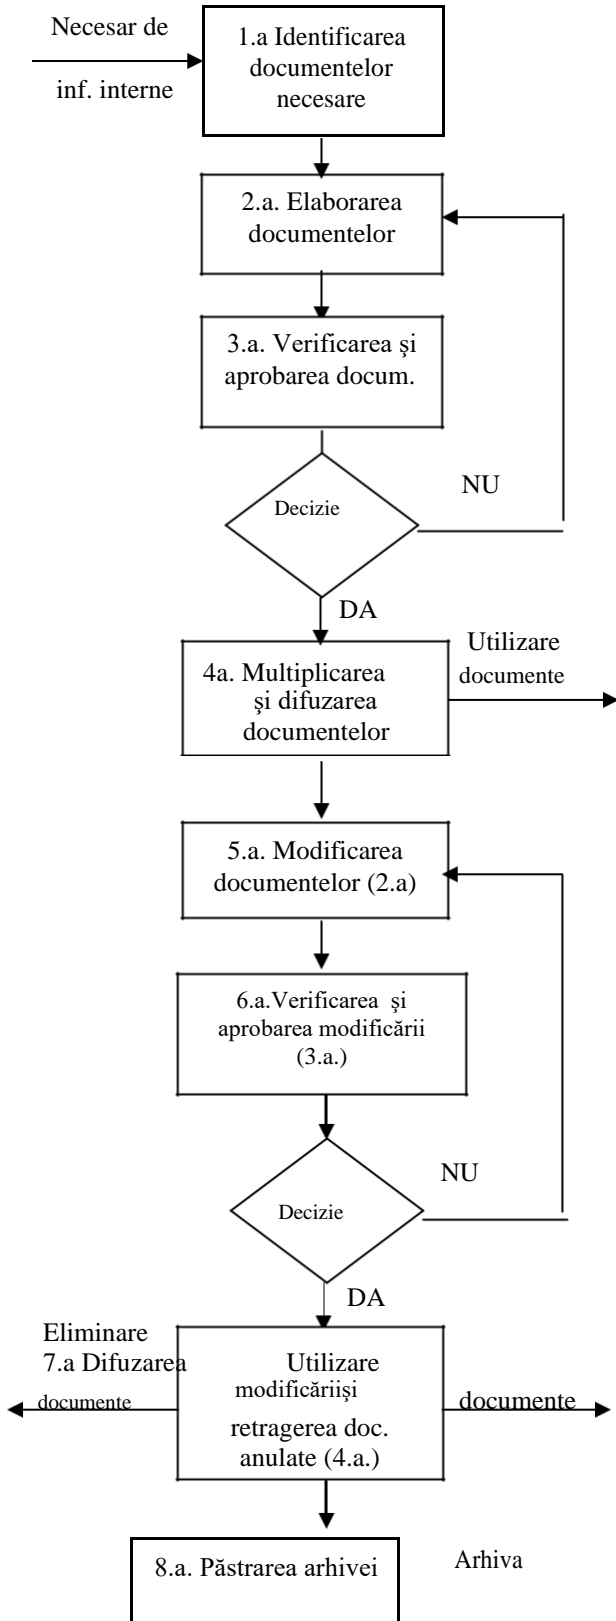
Necesar de

inf. interne

1.a Identificarea documentelor necesare

2.a. Elaborarea documentelor

3.a. Verificarea şi aprobarea docum.

Decizie

NU

DA

Utilizare documente

4a. Multiplicarea şi difuzarea documentelor

5.a. Modificarea documentelor (2.a)

6.a.Verificarea şi aprobarea modificării (3.a.)

Decizie

NU

DA

Eliminare

documente

7.a Difuzarea modificăriişi retragerea doc. anulate (4.a.)

Utilizare

documente

8.a. Păstrarea arhivei

Arhiva